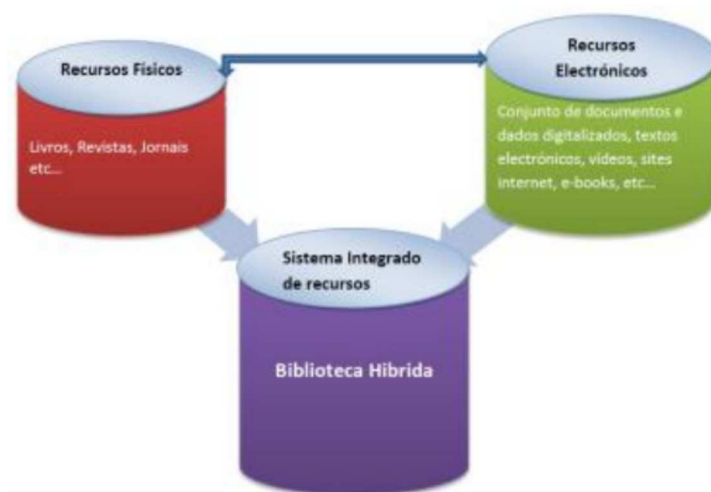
Recursos Físicos

Livros, Revistas, Jornais etc...

Recursos Electrónicos

Conjunto de documentos e dados digitalizados, textos electrónicos, vídeos, sites internet, e-books, etc...

Sistema Integrado de recursos

Biblioteca Hibrida